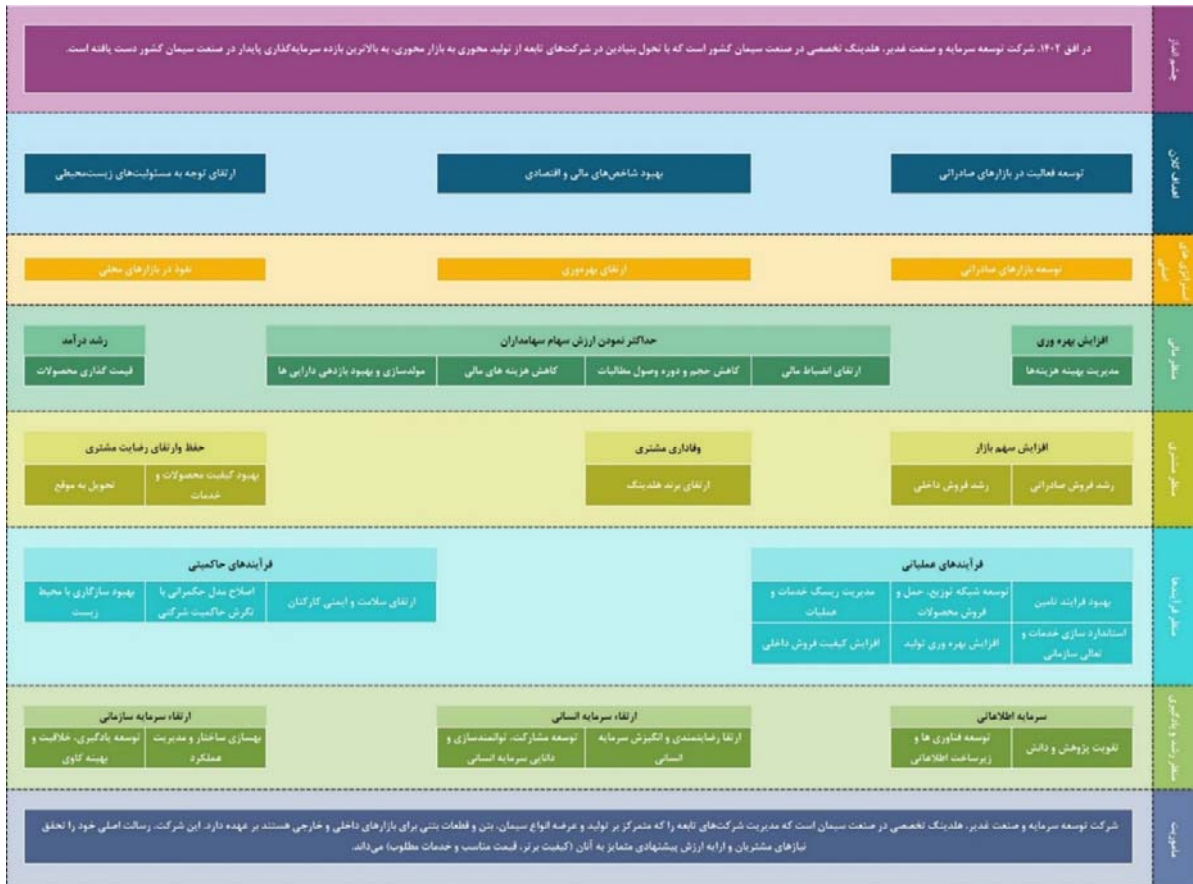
چشم انداز

در افق ۱۴۰۲، شرکت توسعه سرمایه و صنعت غدیر، هلدینگ تخصصی در صنعت سیمان کشور است که با تحول بنیادین در شرکت‌های تابعه از تولید محوری به بازار محوری، به بالاترین بازده سرمایه‌گذاری پایدار در صنعت سیمان کشور دست یافته است.

اهداف کلان

توسعه فعالیت در بازارهای صادراتی

بهبود شاخص‌های مالی و اقتصادی

ارتقای توجه به مسئولیت‌های زیست‌محیطی

استراتژی‌های کلیدی

توسعه بازارهای صادراتی

ارتقای بهره‌وری

نفوذ در بازارهای محلی

منظر مالی

افزایش بهره وری

مدیریت بهینه هزینه‌ها

حداکثر نمودن ارزش سهام سهامداران

ارتقای انضباط مالی

کاهش حجم و دوره وصول مطالبات

کاهش هزینه های مالی

مولدسازی و بهبود بازدهی دارایی ها

رشد درآمد

قیمت گذاری محصولات

منظر مشتری

افزایش سهم بازار

رشد فروش صادراتی

رشد فروش داخلی

وفاداری مشتری

ارتقای برند هلدینگ

حفظ وارتقای رضایت مشتری

بهبود کیفیت محصولات و خدمات

تحویل به موقع

منظر فرآیندها

فرآیندهای عملیاتی

بهبود فرایند تامین

توسعه شبکه توزیع، حمل و فروش محصولات

مدیریت ریسک خدمات و عملیات

استاندارد سازی خدمات و تعالی سازمانی

افزایش بهره وری تولید

افزایش کیفیت فروش داخلی

فرآیندهای حاکمیتی

ارتقای سلامت و ایمنی کارکنان

اصلاح مدل حکمرانی با نگرش حاکمیت شرکتی

بهبود سازگاری با محیط زیست

منظر رشد و یادگیری

سرمایه اطلاعاتی

تقویت پژوهش و دانش

توسعه فناوری ها و زیرساخت اطلاعاتی

ارتقاء سرمایه انسانی

ارتقا رضایتمندی و انگیزش سرمایه انسانی

توسعه مشارکت، توانمندسازی و دانایی سرمایه انسانی

ارتقاء سرمایه سازمانی

بهسازی ساختار و مدیریت عملکرد

توسعه یادگیری، خلاقیت و بهینه کاوی

ماموریت

شرکت توسعه سرمایه و صنعت غدیر، هلدینگ تخصصی در صنعت سیمان است که مدیریت شرکت‌های تابعه را که متمرکز بر تولید و عرضه انواع سیمان، بتن و قطعات بتنی برای بازارهای داخلی و خارجی هستند بر عهده دارد. این شرکت، رسالت اصلی خود را تحقق نیازهای مشتریان و ارایه ارزش پیشنهادی متمایز به آنان (کیفیت برتر، قیمت مناسب و خدمات مطلوب) می‌داند.